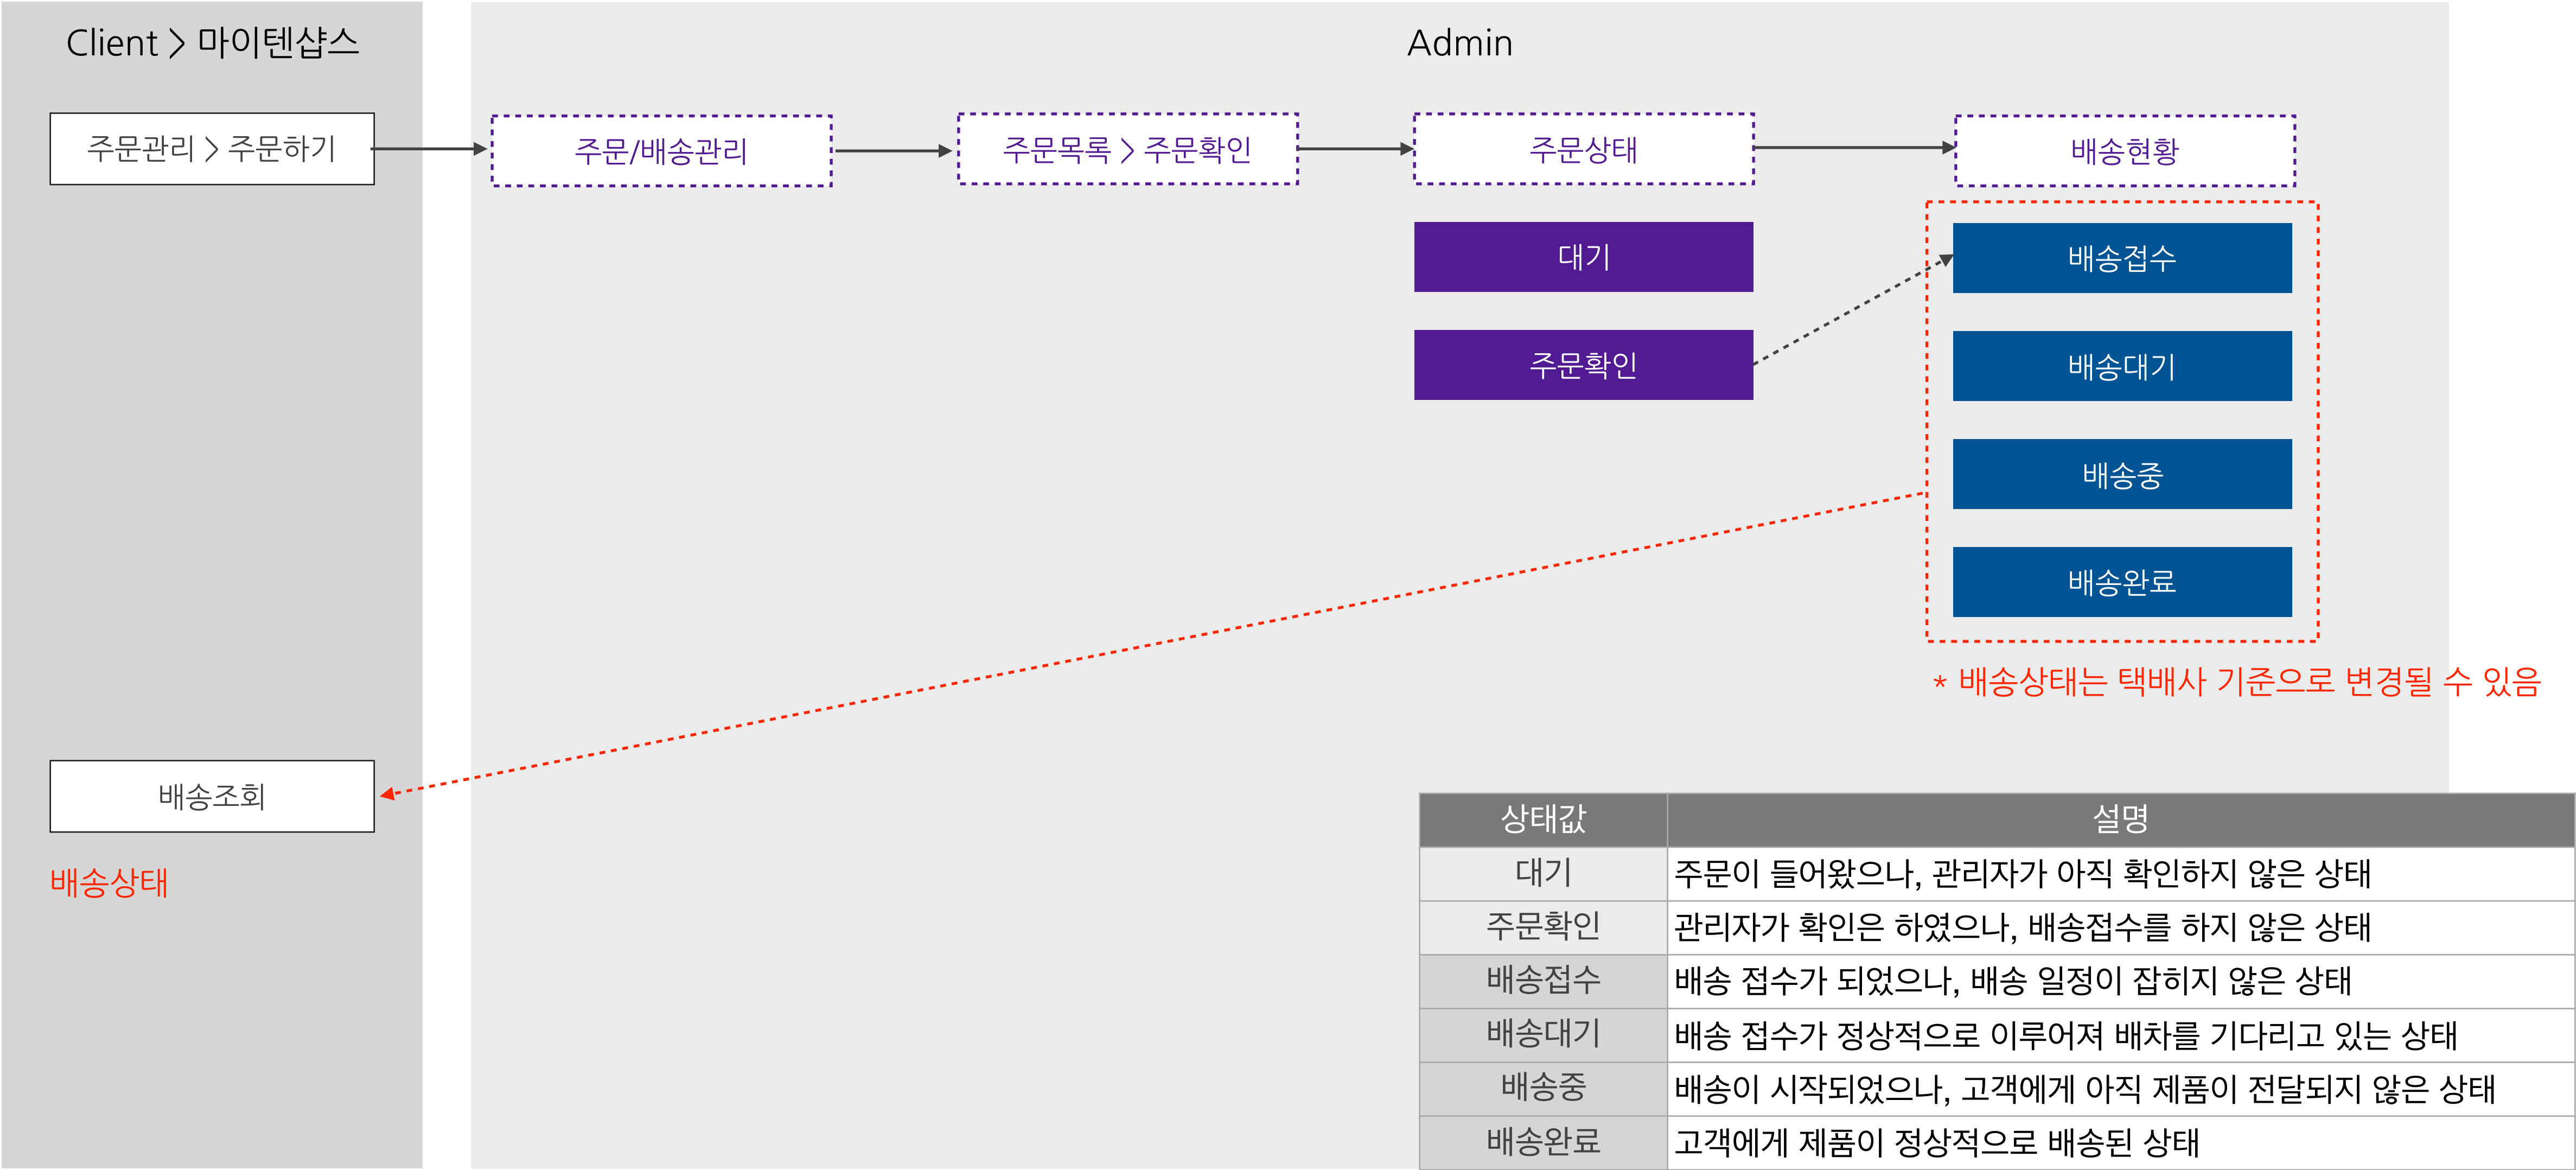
Client > 마이텐샵스

주문관리 > 주문하기

배송조회

배송상태

Admin

주문/배송관리

주문목록 > 주문확인

주문상태

대기

주문확인

배송현황

배송접수

배송대기

배송중

배송완료

* 배송상태는 택배사 기준으로 변경될 수 있음

| 상태값 | 설명 |
|---|---|
| 대기 | 주문이 들어왔으나, 관리자가 아직 확인하지 않은 상태 |
| 주문확인 | 관리자가 확인은 하였으나, 배송접수를 하지 않은 상태 |
| 배송접수 | 배송 접수가 되었으나, 배송 일정이 잡히지 않은 상태 |
| 배송대기 | 배송 접수가 정상적으로 이루어져 배차를 기다리고 있는 상태 |
| 배송중 | 배송이 시작되었으나, 고객에게 아직 제품이 전달되지 않은 상태 |
| 배송완료 | 고객에게 제품이 정상적으로 배송된 상태 |